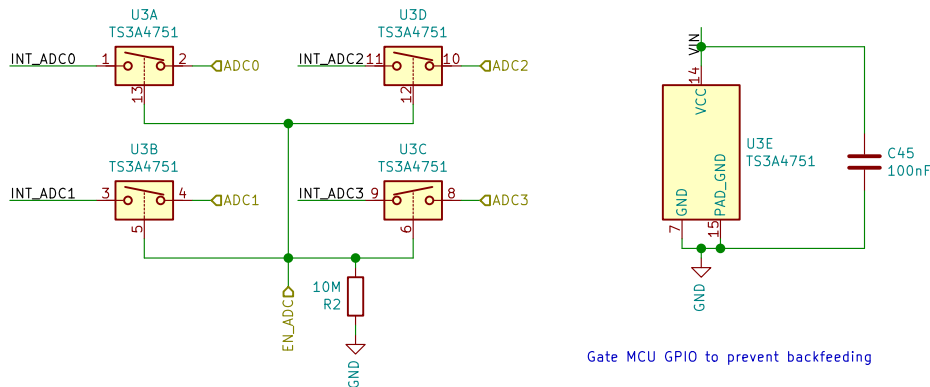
U3A
TS3A4751
INT_ADC0
1
2
ADC0
13

U3D
TS3A4751
INT_ADC2
11
10
ADC2
12

U3B
TS3A4751
INT_ADC1
3
4
ADC1
5

U3C
TS3A4751
INT_ADC3
9
8
ADC3
6

EN_ADC
10M
R2
GND

VIN
14
VCC
U3E
TS3A4751
GND
PAD_GND
7
15
GND
C45
100nF

Gate MCU GPIO to prevent backfeeding